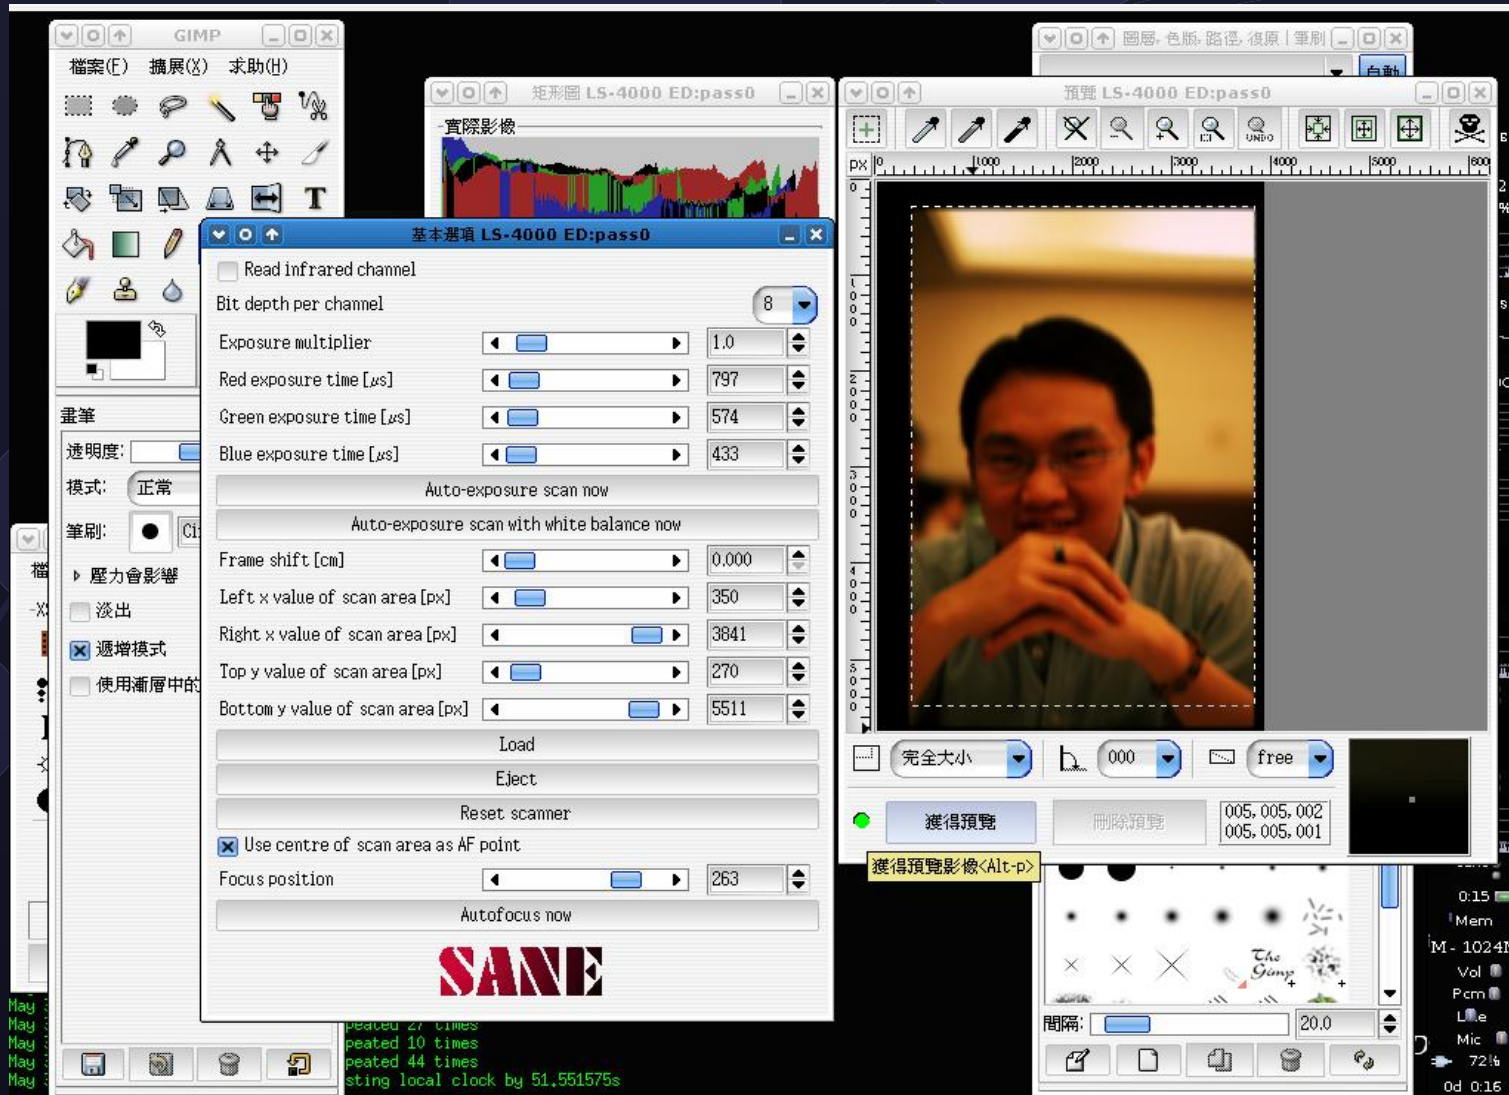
GIMP
檔案(F) 擴展(X) 求助(H)

畫筆
透明度:
模式: 正常
筆刷:
壓力會影響
淡出
遞增模式
使用漸層中的

矩形圖 LS-4000 ED:pass0
實際影像

基本選項 LS-4000 ED:pass0
Read infrared channel
Bit depth per channel 8
Exposure multiplier 1.0
Red exposure time [µs] 797
Green exposure time [µs] 574
Blue exposure time [µs] 433
Auto-exposure scan now
Auto-exposure scan with white balance now
Frame shift [cm] 0.000
Left x value of scan area [px] 350
Right x value of scan area [px] 3841
Top y value of scan area [px] 270
Bottom y value of scan area [px] 5511
Load
Eject
Reset scanner
Use centre of scan area as AF point
Focus position 263
Autofocus now
SANE

圖層, 色版, 路徑, 復原 | 筆刷
自動

預覽 LS-4000 ED:pass0
px 0 1000 2000 3000 4000 5000 600
UNDO
完全大小 000 free
獲得預覽 刪除預覽
005, 005, 002
005, 005, 001
獲得預覽影像<Alt-p>

間隔: 20.0

May
May
May
May
May
peated 27 times
peated 10 times
peated 44 times
sting local clock by 51.551575s

0:15
Mem
M- 1024
Vol
Pcm
Line
Mic
72%
0d 0:16